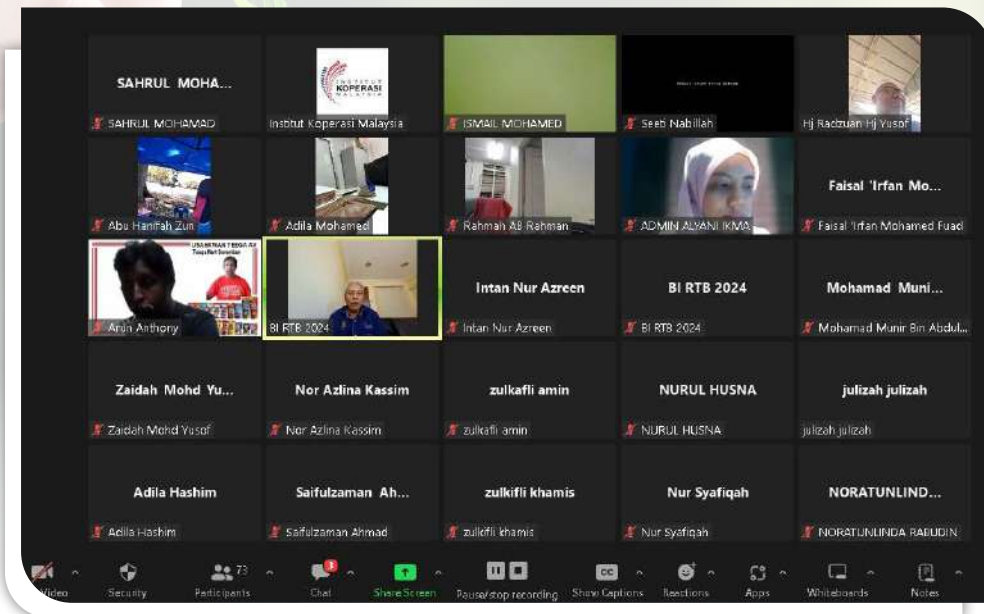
SAHRUL MOHA...
SAHRUL MOHAMAD

INSTITUT KOPERASI MALAYSIA
Institut Koperasi Malaysia

ISMAIL MOHAMED

Seeti Nabillah

Hj Radzuan Hj Yusof

Abu Hanifah Zun

Adila Mohamed

Rahmah AB Rahman

ADMIN ALYANI IKMA

Faisal 'Irfan Mo...
Faisal 'Irfan Mohamed Fuad

USAHAWAN TERSAYA
Arun Anthony

BI RTB 2024

Intan Nur Azreen
Intan Nur Azreen

BI RTB 2024
BI RTB 2024

Mohamad Muni...
Mohamad Munir Bin Abdul...

Zaidah Mohd Yu...
Zaidah Mohd Yusof

Nor Azlina Kassim
Nor Azlina Kassim

zulkafli amin
zulkafli amin

NURUL HUSNA
NURUL HUSNA

julizah julizah
julizah julizah

Adila Hashim
Adila Hashim

Saifulzaman Ah...
Saifulzaman Ahmad

zulkifli khamis
zulkifli khamis

Nur Syafiqah
Nur Syafiqah

NORATUNLIND...
NORATUNLINDA RABUDIN

Video Security 73 Participants 3 Chat Share Screen Pause/stop recording Show Captions Reactions Apps Whiteboards Notes